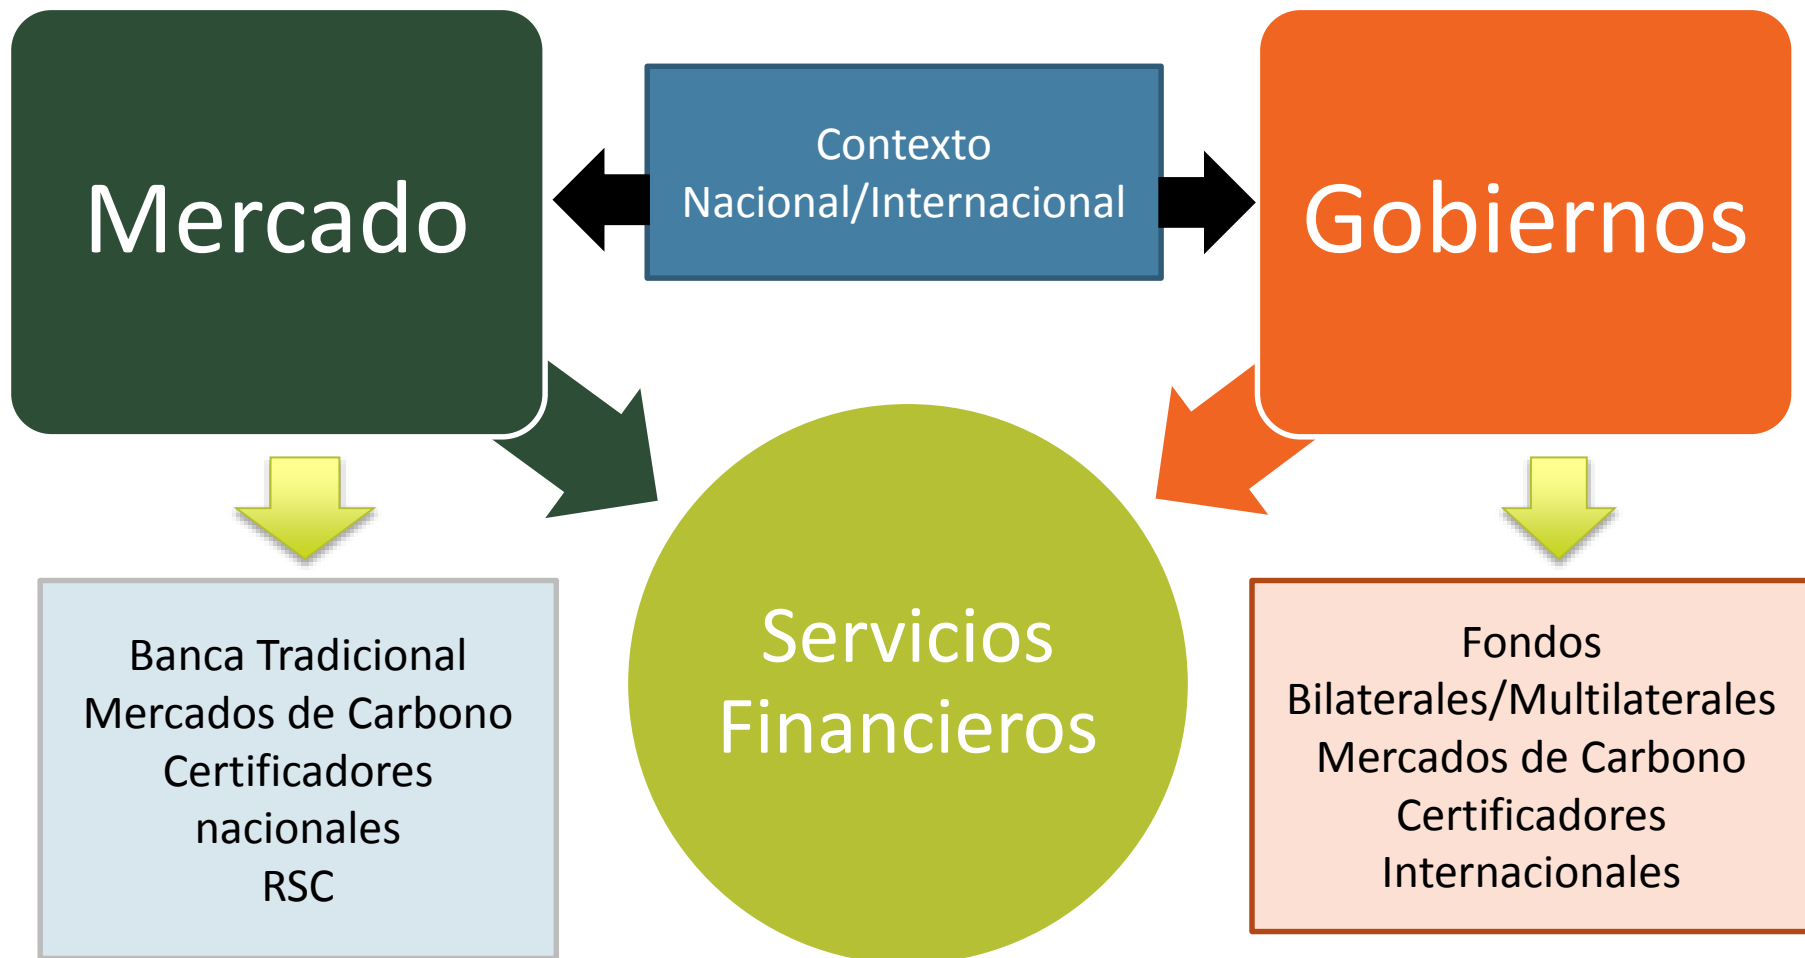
Mercado

Contexto
Nacional/Internacional

Gobiernos

Banca Tradicional
Mercados de Carbono
Certificadores nacionales
RSC

Servicios Financieros

Fondos Bilaterales/Multilaterales
Mercados de Carbono
Certificadores Internacionales